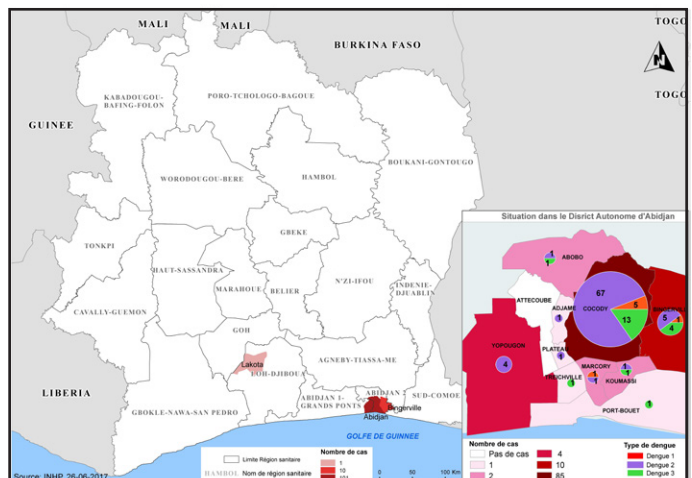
MALI
MALI
TOGO
BURKINA FASO
TOGO
KABADOUGOU-BAFING-FOLON
PORO-TCHOLOGO-BAGOUE
GUINEE
BOUKANI-GONTOUGO
WORODOUGOU-BERE
HAMBOL
TONKPI
GBEKE
HAUT-SASSANDRA
N'ZI-IFOU
INDENIE-DJUABLIN
CAVALLY-GUEMON
MARAHOUE
BELIER
GOH
LOH-DJIBOUA
Lakota
AGNEBY-TIASSA-ME
LIBERIA
ABIDJAN
SUD-COMOE
GBOKLE-NAWA-SAN PEDRO
ABIDJAN 1-GRANDS PONTS
Bingerville
Abidjan
GOLFE DE GUINNEE
Limite Région sanitaire
HAMBOL Nom de région sanitaire
Nombre de cas
1
10
101
0 50 100 Km
Source: INHP, 26-06-2017
Situation dans le District Autonome d'Abidjan
ABOBO
1
1
67
5
ATTECOUBE
ADJAME
COCODY
13
5
1
4
1
YOPOUGON
PLATEAU
4
1
MARCORY
TREICHVILLE
1
1
1
KOUMASSI
1
PORT-BOUET
1
Nombre de cas
Pas de cas
1
2
4
10
85
Type de dengue
Dengue 1
Dengue 2
Dengue 3